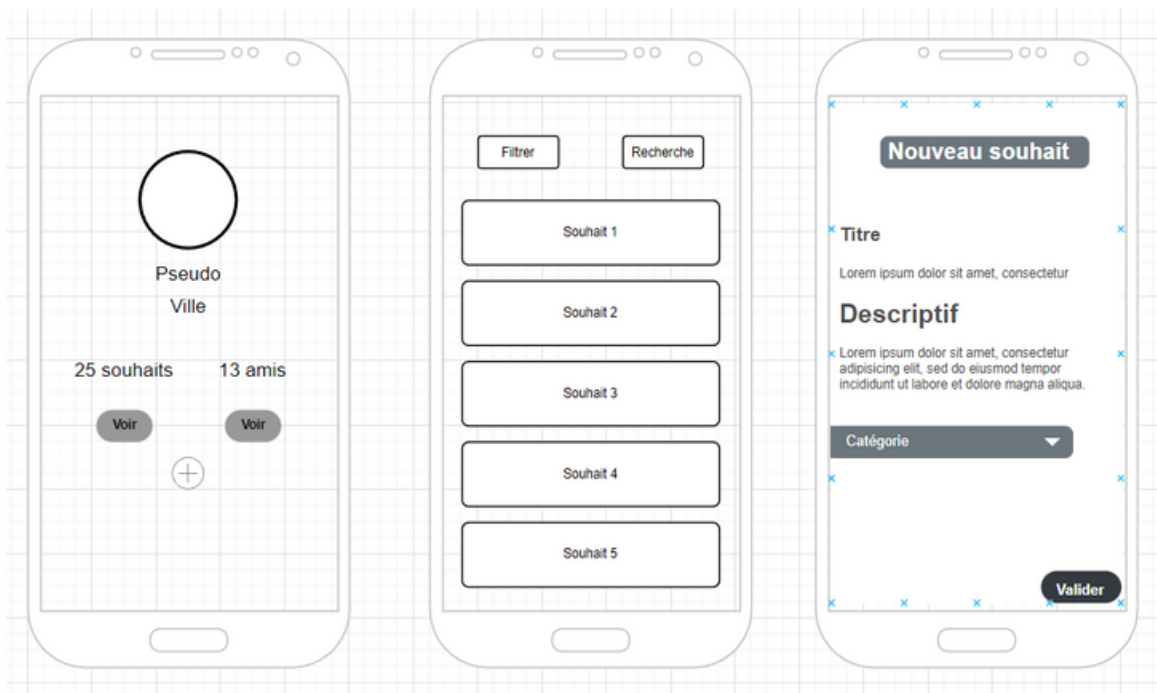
Pseudo
Ville

25 souhaits
13 amis

Voir
Voir

Filtrer
Recherche

Souhait 1
Souhait 2
Souhait 3
Souhait 4
Souhait 5

Nouveau souhait

Titre

Lorem ipsum dolor sit amet, consectetur

Descriptif

Lorem ipsum dolor sit amet, consectetur adipisicing elit, sed do eiusmod tempor incididunt ut labore et dolore magna aliqua.

Catégorie

Valider